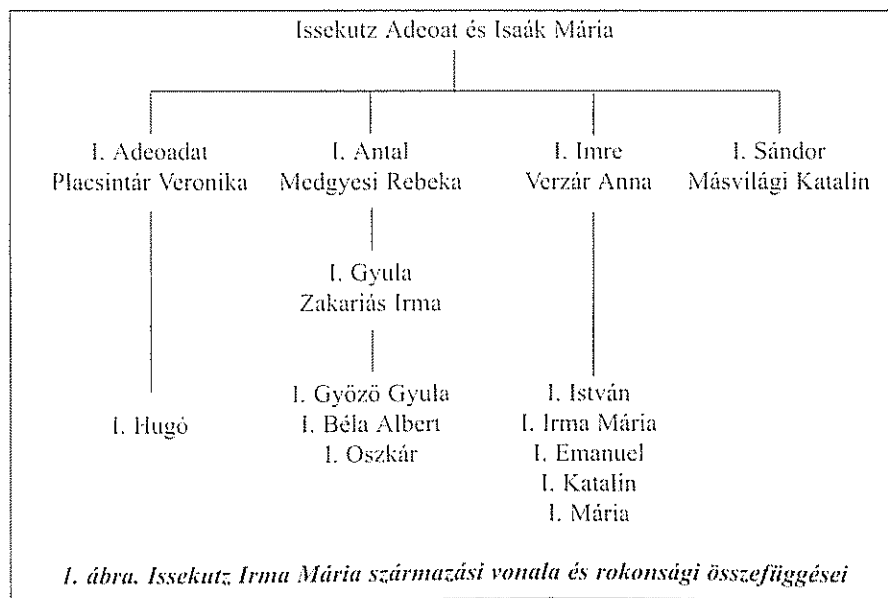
Issekutz Adeoat és Isaák Mária

I. Adeoadat
Placsintár Veronika

I. Antal
Medgyesi Rebeka

I. Imre
Verzár Anna

I. Sándor
Másvilági Katalin

I. Gyula
Zakariás Irma

I. Hugó

I. Győző Gyula
I. Béla Albert
I. Oszkár

I. István
I. Irma Mária
I. Emanuel
I. Katalin
I. Mária

1. ábra. Issekutz Irma Mária származási vonala és rokonsági összefüggései